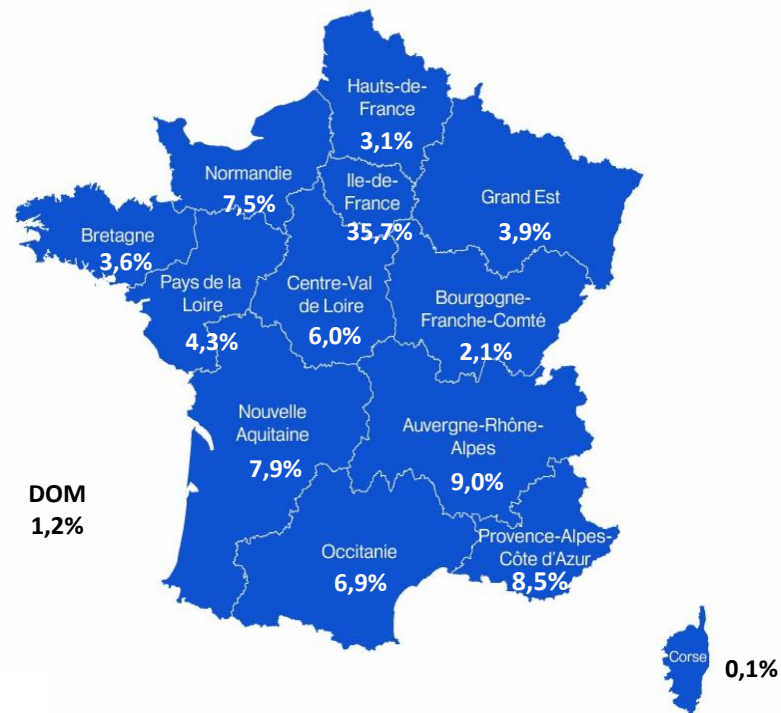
Hauts-de-France
3,1%

Normandie
7,5%

Ile-de-France
35,7%

Grand Est
3,9%

Bretagne
3,6%

Pays de la Loire
4,3%

Centre-Val de Loire
6,0%

Bourgogne-Franche-Comté
2,1%

Nouvelle Aquitaine
7,9%

Auvergne-Rhône-Alpes
9,0%

DOM
1,2%

Occitanie
6,9%

Provence-Alpes-Côte d'Azur
8,5%

Corse
0,1%